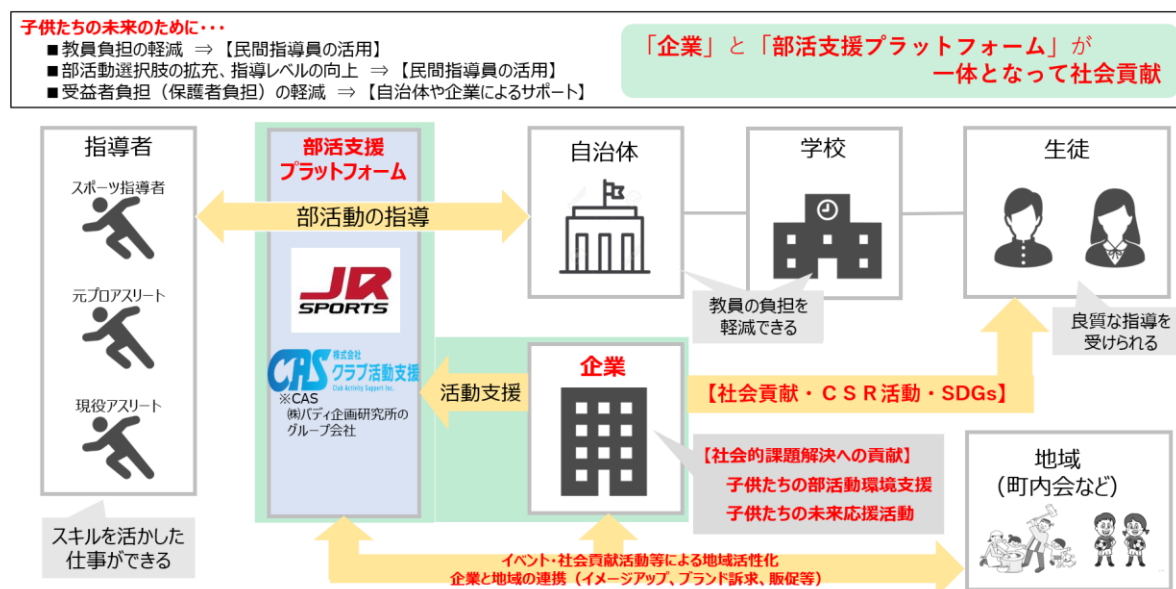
子供たちの未来のために・・・
■教員負担の軽減 ⇒【民間指導員の活用】
■部活動選択肢の拡充、指導レベルの向上 ⇒【民間指導員の活用】
■受益者負担（保護者負担）の軽減 ⇒【自治体や企業によるサポート】

「企業」と「部活支援プラットフォーム」が
一体となって社会貢献

指導者
スポーツ指導者
元プロアスリート
現役アスリート

スキルを活かした
仕事ができる

部活支援
プラットフォーム

JR SPORTS

株式会社
CAS クラブ活動支援
Club Activity Support Inc.
※CAS
㈱バディ企画研究所の
グループ会社

部活動の指導

自治体
学校
生徒

教員の負担を
軽減できる

良質な指導を
受けられる

活動支援

企業

【社会貢献・ＣＳＲ活動・SDGs】

【社会的課題解決への貢献】
子供たちの部活動環境支援
子供たちの未来応援活動

地域
（町内会など）

イベント・社会貢献活動等による地域活性化
企業と地域の連携（イメージアップ、ブランド訴求、販促等）